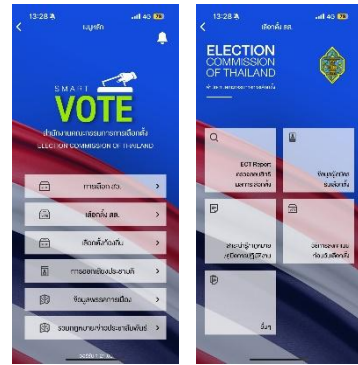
13:28
เมนูหลัก

SMART
VOTE
สำนักงานคณะกรรมการการเลือกตั้ง
ELECTION COMMISSION OF THAILAND

การเลือก สว.
เลือกตั้ง สส.
เลือกตั้งท้องถิ่น
การออกเสียงประชามติ
ข้อมูลพรรคการเมือง
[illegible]

13:28
เลือกตั้ง สส.

ELECTION
COMMISSION
OF THAILAND
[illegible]

ECT Report
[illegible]
ข้อมูลผู้สมัคร
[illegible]
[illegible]
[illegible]
อื่นๆ